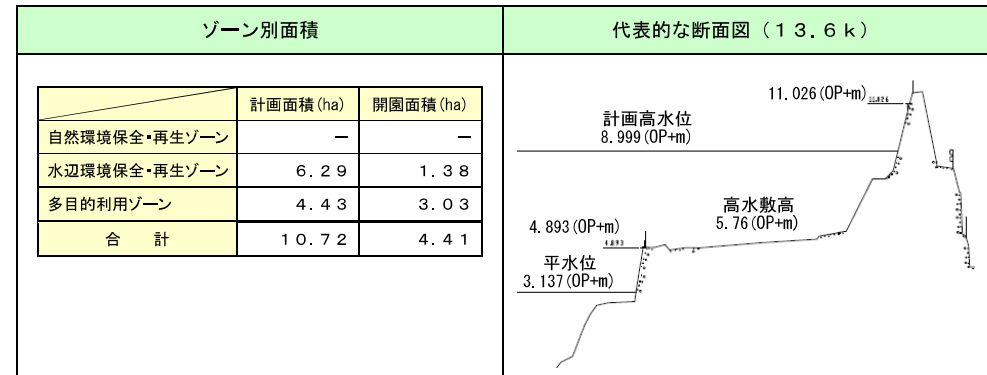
| ゾーン別面積 | 代表的な断面図（１３．６ｋ） |
|---|---|

| | 計画面積(ha) | 開園面積(ha) |
|---|---|---|
| 自然環境保全・再生ゾーン | － | － |
| 水辺環境保全・再生ゾーン | ６．２９ | １．３８ |
| 多目的利用ゾーン | ４．４３ | ３．０３ |
| 合　計 | １０．７２ | ４．４１ |

11.026(OP+m)
11.026
計画高水位
8.999(OP+m)
高水敷高
5.76(OP+m)
4.893(OP+m)
4.893
平水位
3.137(OP+m)